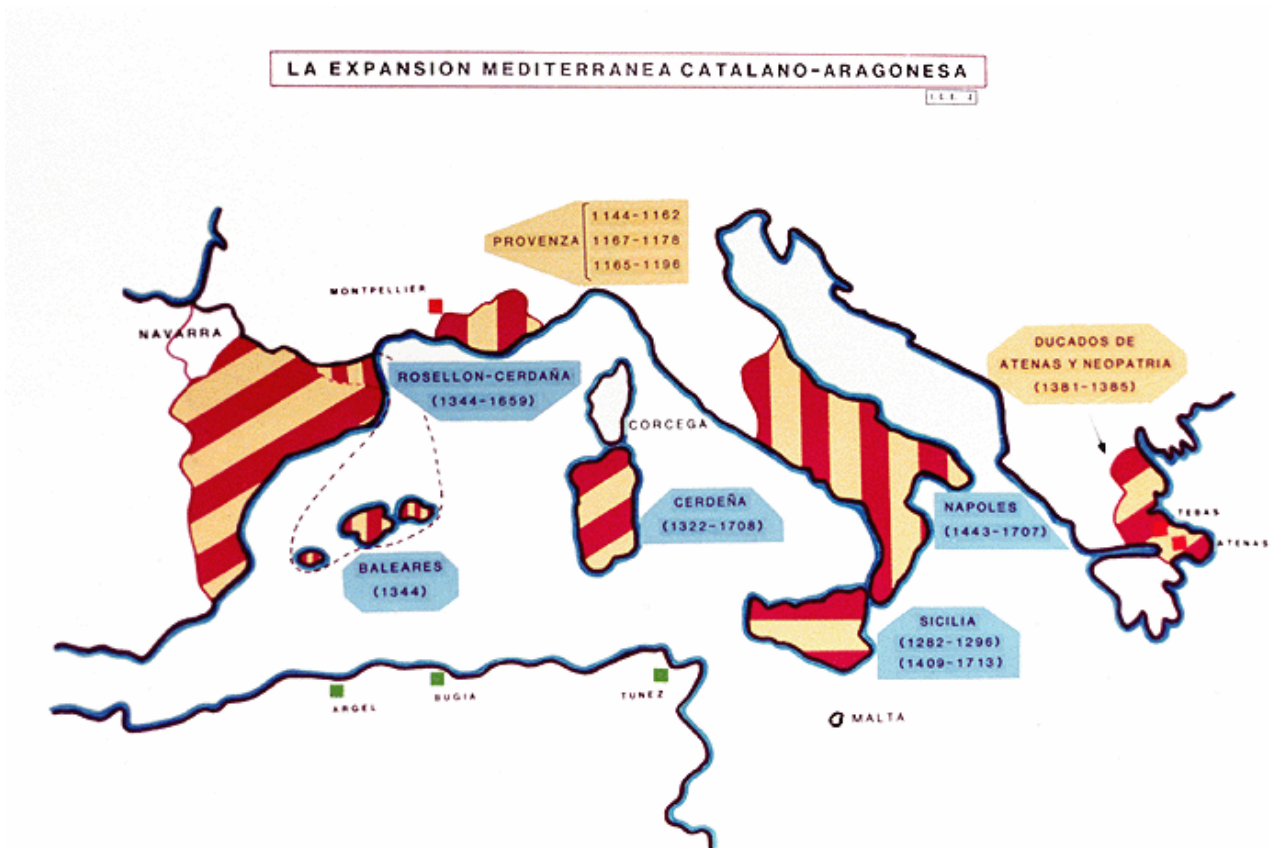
LA EXPANSION MEDITERRANEA CATALANO-ARAGONESA

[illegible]

PROVENZA
1144-1162
1167-1178
1165-1196

MONTPELLIER

NAVARRA

ROSELLON-CERDAÑA
(1344-1659)

CORCEGA

CERDEÑA
(1322-1708)

BALEARES
(1344)

DUCADOS DE
ATENAS Y NEOPATRIA
(1381-1385)

NAPOLES
(1443-1707)

TEBAS

ATENAS

SICILIA
(1282-1296)
(1409-1713)

ARGEL

BUGIA

TUNEZ

MALTA